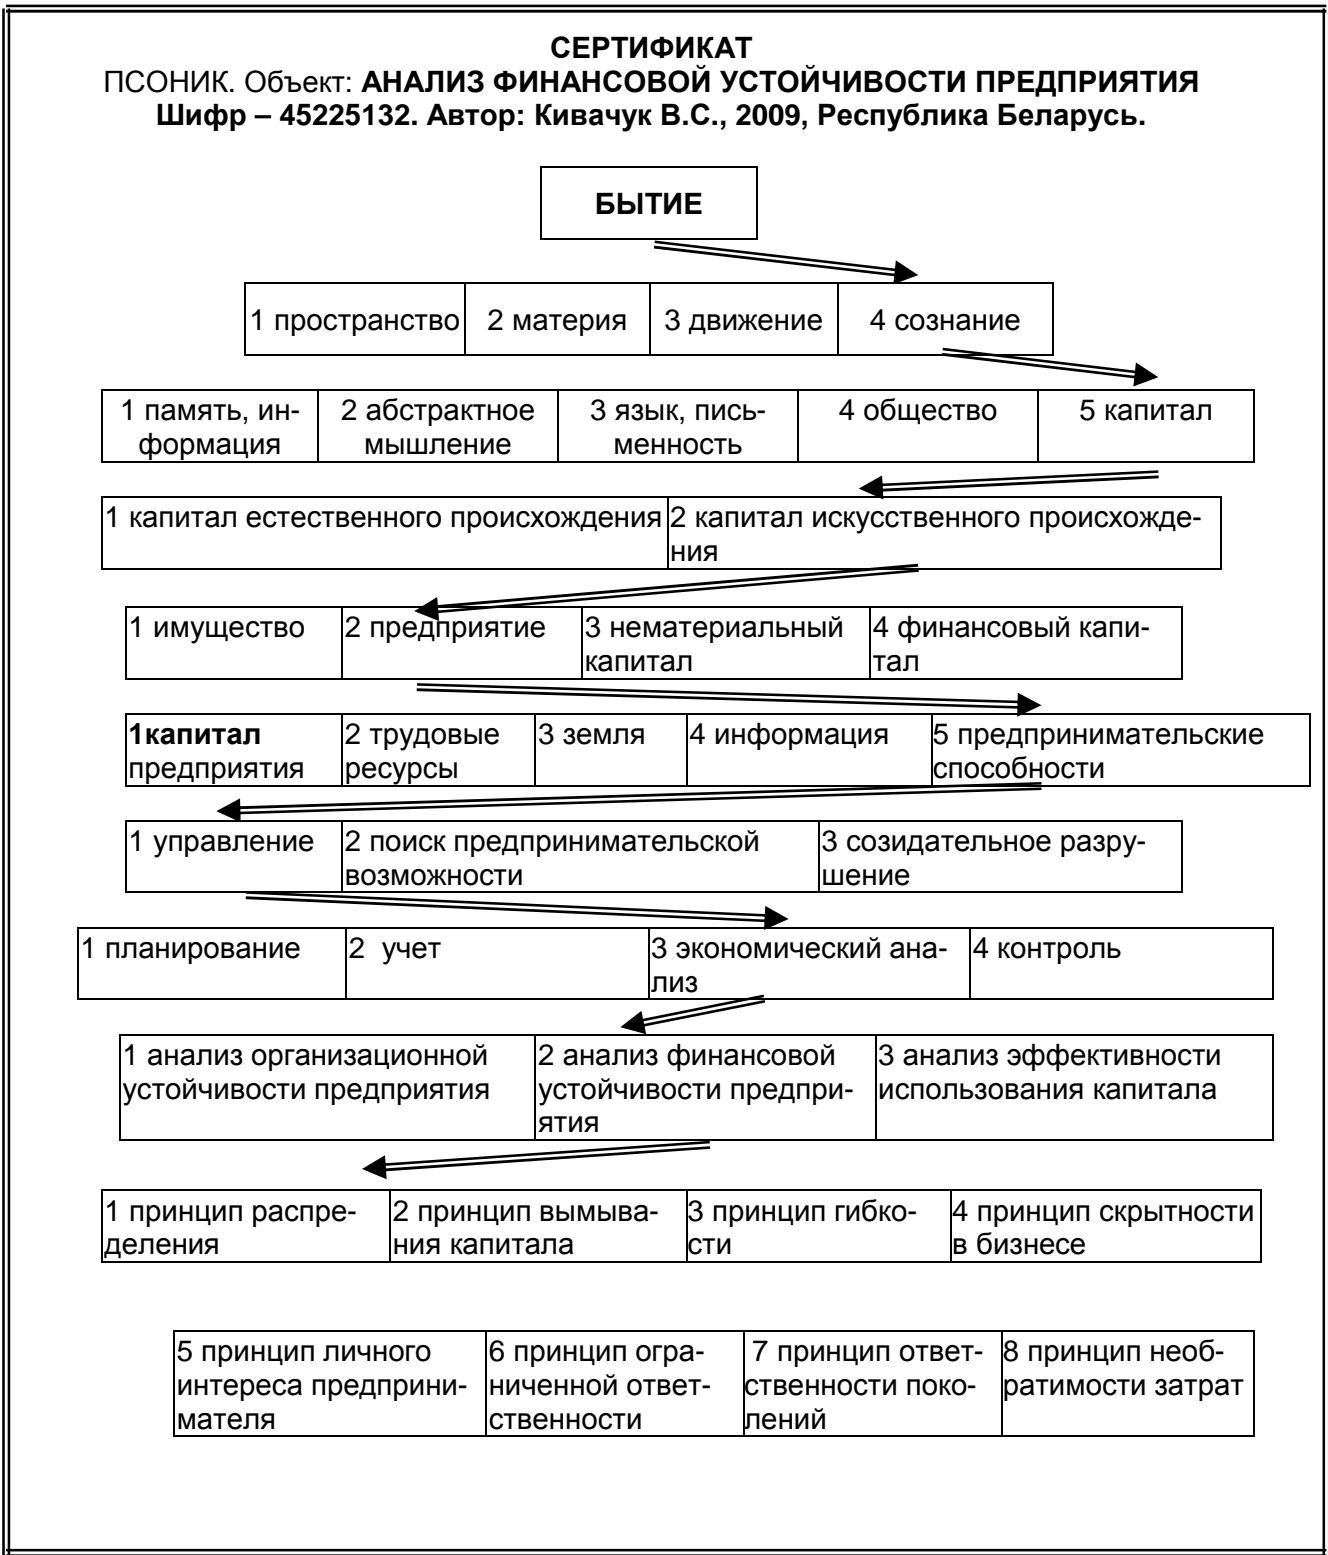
**СЕРТИФИКАТ**
ПСОНИК. Объект: **АНАЛИЗ ФИНАНСОВОЙ УСТОЙЧИВОСТИ ПРЕДПРИЯТИЯ**
**Шифр – 45225132. Автор: Кивачук В.С., 2009, Республика Беларусь.**

**БЫТИЕ**

| 1 пространство | 2 материя | 3 движение | 4 сознание |
|---|---|---|---|

| 1 память, информация | 2 абстрактное мышление | 3 язык, письменность | 4 общество | 5 капитал |
|---|---|---|---|---|

| 1 капитал естественного происхождения | 2 капитал искусственного происхождения |
|---|---|

| 1 имущество | 2 предприятие | 3 нематериальный капитал | 4 финансовый капитал |
|---|---|---|---|

| **1капитал** предприятия | 2 трудовые ресурсы | 3 земля | 4 информация | 5 предпринимательские способности |
|---|---|---|---|---|

| 1 управление | 2 поиск предпринимательской возможности | 3 созидательное разрушение |
|---|---|---|

| 1 планирование | 2 учет | 3 экономический анализ | 4 контроль |
|---|---|---|---|

| 1 анализ организационной устойчивости предприятия | 2 анализ финансовой устойчивости предприятия | 3 анализ эффективности использования капитала |
|---|---|---|

| 1 принцип распределения | 2 принцип вымывания капитала | 3 принцип гибкости | 4 принцип скрытности в бизнесе |
|---|---|---|---|

| 5 принцип личного интереса предпринимателя | 6 принцип ограниченной ответственности | 7 принцип ответственности поколений | 8 принцип необратимости затрат |
|---|---|---|---|